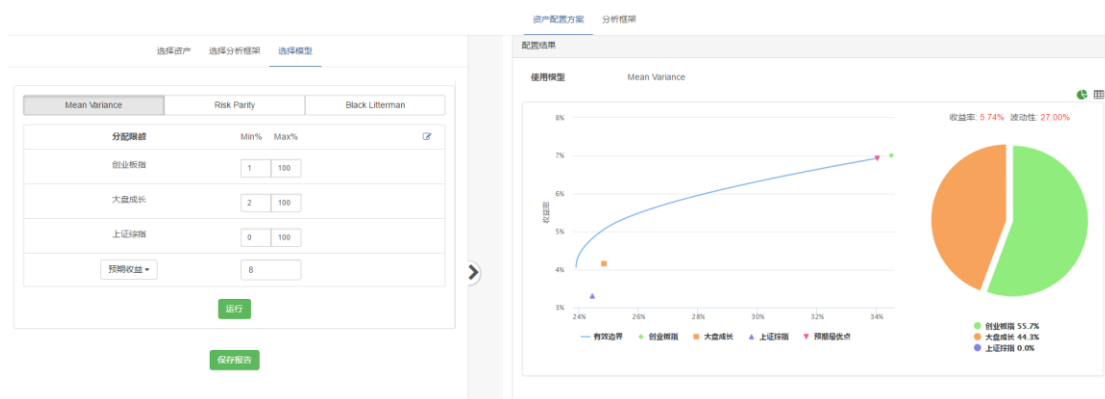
资产配置方案　分析框架

选择资产　选择分析框架　选择模型

Mean Variance　Risk Parity　Black Litterman

| 分配限额 | Min% | Max% |
|---|---|---|
| 创业板指 | 1 | 100 |
| 大盘成长 | 2 | 100 |
| 上证综指 | 0 | 100 |
| 预期收益 ▾ | 8 | |

运行

保存报告

配置结果

使用模型　Mean Variance

收益率: 5.74%　波动性: 27.00%

8%
7%
6%
5%
4%
3%
收益率
24%　26%　28%　30%　32%　34%

— 有效边界　◆ 创业板指　■ 大盘成长　▲ 上证综指　▼ 预期最优点

● 创业板指 55.7%
● 大盘成长 44.3%
● 上证综指 0.0%